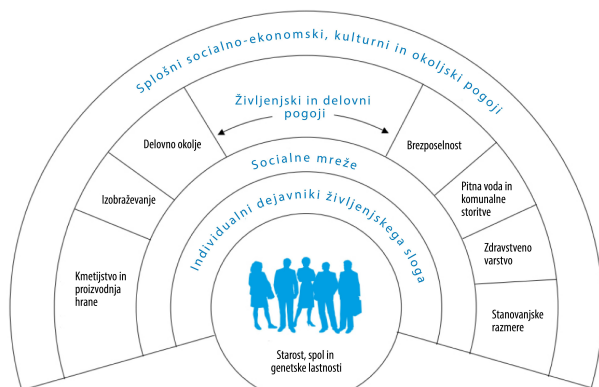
Splošni socialno-ekonomski, kulturni in okoljski pogoji

Življenjski in delovni pogoji

Delovno okolje

Brezposelnost

Socialne mreže

Izobraževanje

Pitna voda in komunalne storitve

Individualni dejavniki življenjskega sloga

Zdravstveno varstvo

Kmetijstvo in proizvodnja hrane

Stanovanjske razmere

Starost, spol in genetske lastnosti